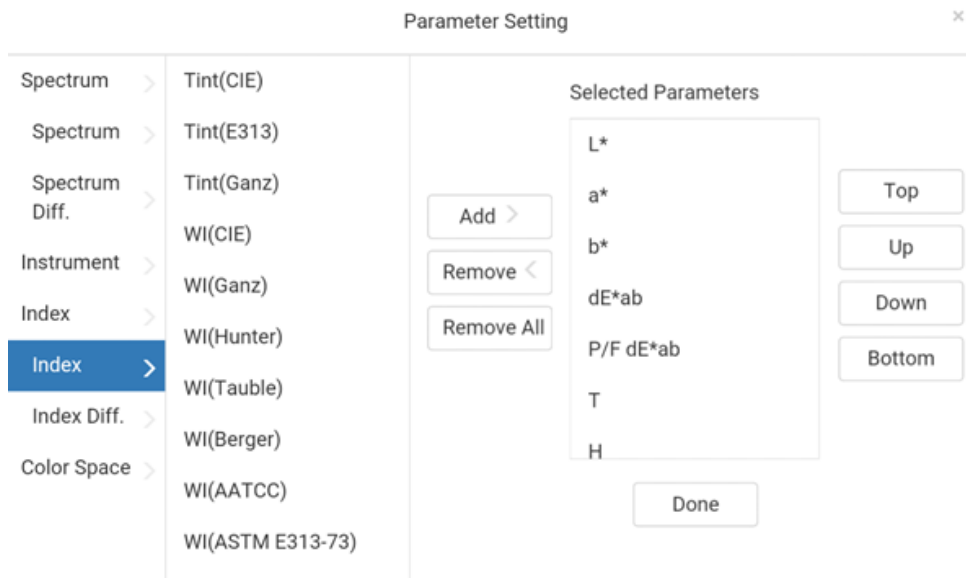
Parameter Setting

×

Spectrum
Spectrum
Spectrum Diff.
Instrument
Index
Index
Index Diff.
Color Space

Tint(CIE)
Tint(E313)
Tint(Ganz)
WI(CIE)
WI(Ganz)
WI(Hunter)
WI(Tauble)
WI(Berger)
WI(AATCC)
WI(ASTM E313-73)

Add
Remove
Remove All

Selected Parameters

L*
a*
b*
dE*ab
P/F dE*ab
T
H

Top
Up
Down
Bottom

Done